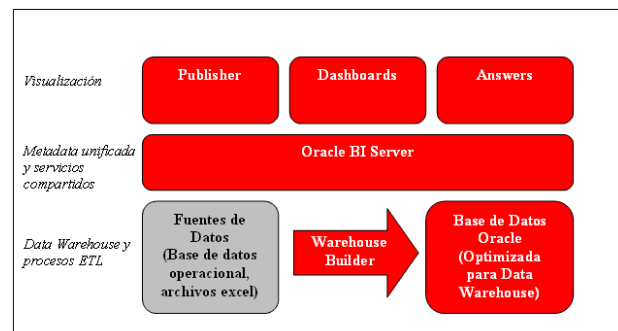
Visualización

Publisher

Dashboards

Answers

Metadata unificada y servicios compartidos

Oracle BI Server

Data Warehouse y procesos ETL

Fuentes de Datos (Base de datos operacional, archivos excel)

Warehouse Builder

Base de Datos Oracle (Optimizada para Data Warehouse)